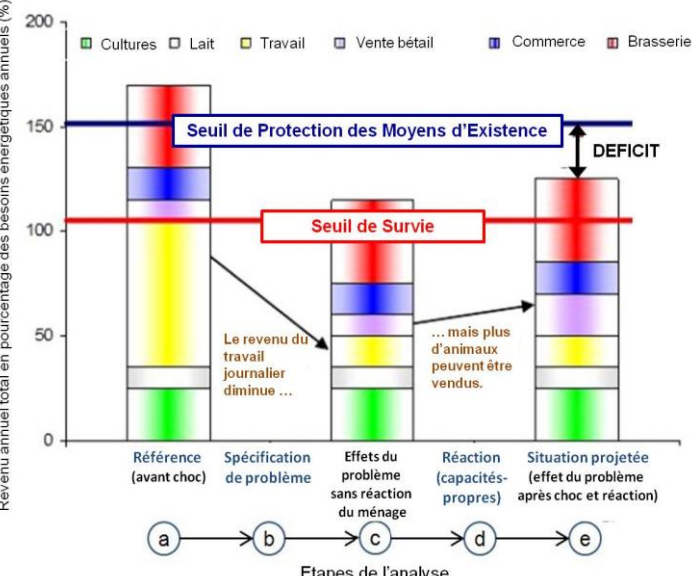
Revenu annuel total en pourcentage des besoins énergétiques annuels (%)

200
150
100
50
0

Cultures
Lait
Travail
Vente bétail
Commerce
Brasserie

Seuil de Protection des Moyens d'Existence

DEFICIT

Seuil de Survie

Le revenu du travail journalier diminue …

… mais plus d'animaux peuvent être vendus.

Référence (avant choc)
Spécification de problème
Effets du problème sans réaction du ménage
Réaction (capacités-propres)
Situation projetée (effet du problème après choc et réaction)

a
b
c
d
e

Etapes de l'analyse